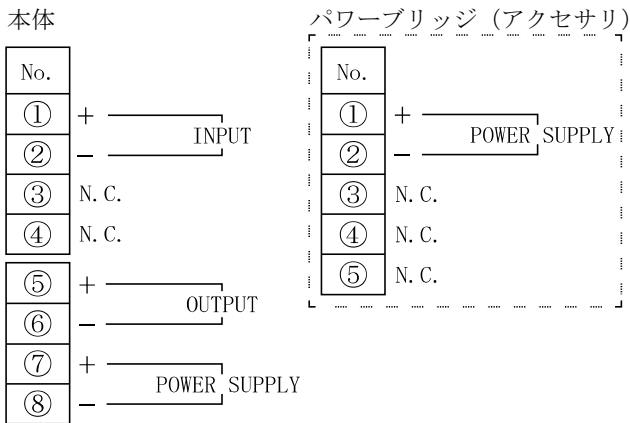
本体

| No. | |
|---|---|
| ① | + INPUT |
| ② | − |
| ③ | N. C. |
| ④ | N. C. |

| | |
|---|---|
| ⑤ | + OUTPUT |
| ⑥ | − |
| ⑦ | + POWER SUPPLY |
| ⑧ | − |

パワーブリッジ（アクセサリ）

| No. | |
|---|---|
| ① | + POWER SUPPLY |
| ② | − |
| ③ | N. C. |
| ④ | N. C. |
| ⑤ | N. C. |